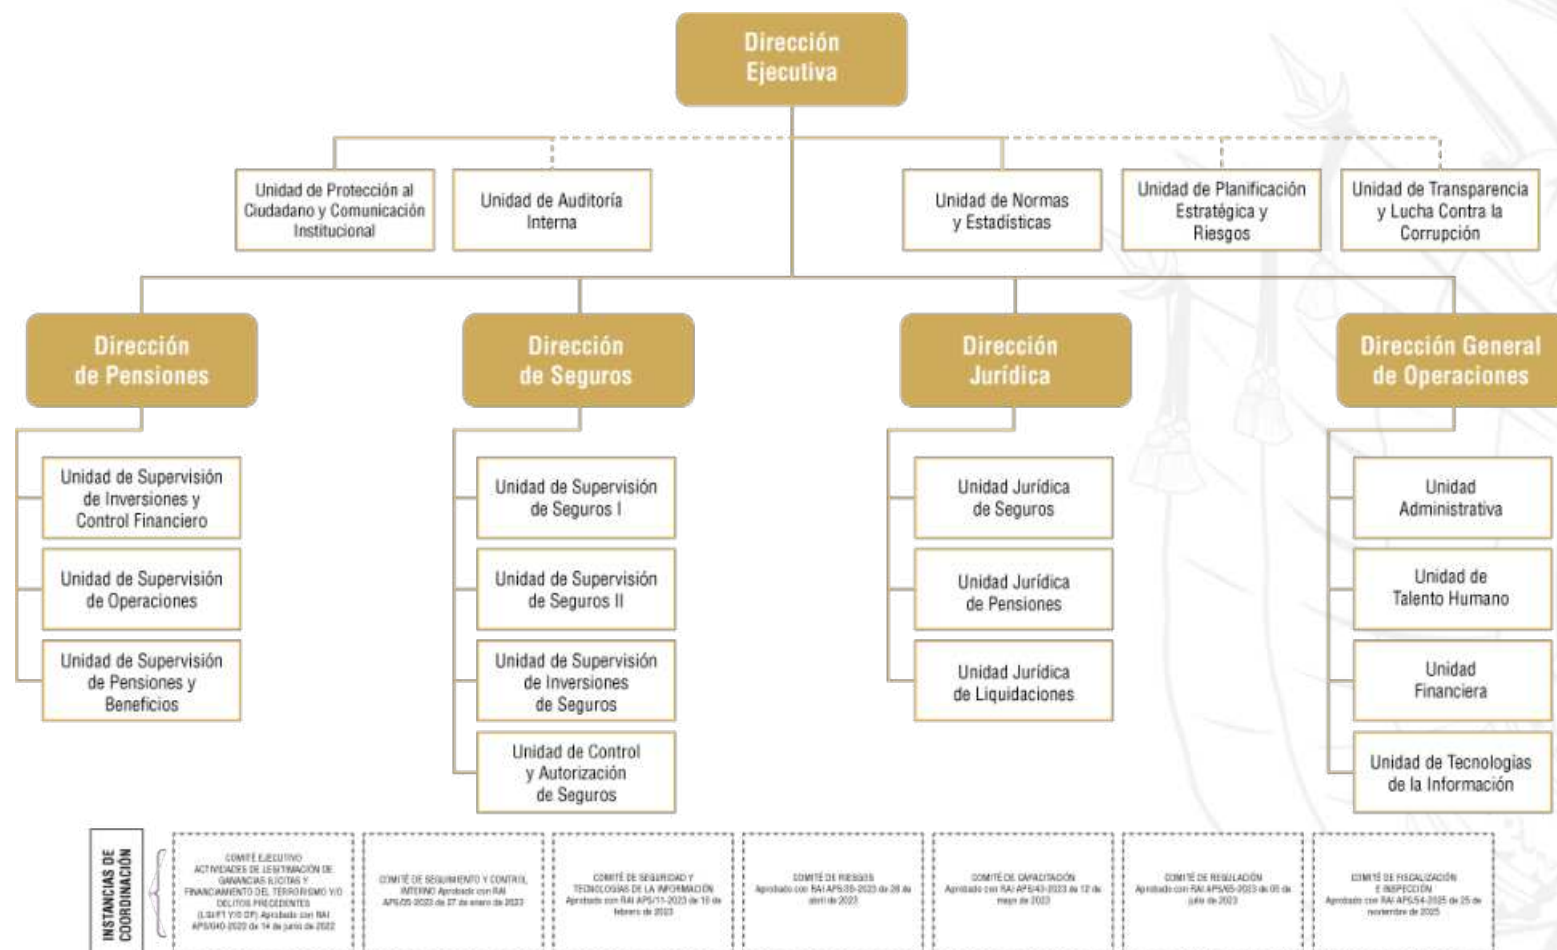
Dirección Ejecutiva

Unidad de Protección al Ciudadano y Comunicación Institucional

Unidad de Auditoría Interna

Unidad de Normas y Estadísticas

Unidad de Planificación Estratégica y Riesgos

Unidad de Transparencia y Lucha Contra la Corrupción

Dirección de Pensiones

Unidad de Supervisión de Inversiones y Control Financiero

Unidad de Supervisión de Operaciones

Unidad de Supervisión de Pensiones y Beneficios

Dirección de Seguros

Unidad de Supervisión de Seguros I

Unidad de Supervisión de Seguros II

Unidad de Supervisión de Inversiones de Seguros

Unidad de Control y Autorización de Seguros

Dirección Jurídica

Unidad Jurídica de Seguros

Unidad Jurídica de Pensiones

Unidad Jurídica de Liquidaciones

Dirección General de Operaciones

Unidad Administrativa

Unidad de Talento Humano

Unidad Financiera

Unidad de Tecnologias de la Información

INSTANCIAS DE COORDINACIÓN

COMITÉ EJECUTIVO ACTIVIDADES DE LEGITIMACIÓN DE GANANCIAS ILÍCITAS Y FINANCIAMIENTO DEL TERRORISMO Y/O DELITOS PRECEDENTES (LGI/FT Y/O DP) Aprobado con RAI APS/040-2022 de 14 de junio de 2022

COMITÉ DE SEGUIMIENTO Y CONTROL INTERNO Aprobado con RAI APS/05-2023 de 27 de enero de 2023

COMITÉ DE SEGURIDAD Y TECNOLOGIAS DE LA INFORMACIÓN Aprobado con RAI APS/11-2023 de 10 de febrero de 2023

COMITÉ DE RIESGOS Aprobado con RAI APS/35-2023 de 28 de abril de 2023

COMITÉ DE CAPACITACIÓN Aprobado con RAI APS/43-2023 de 12 de mayo de 2023

COMITÉ DE REGULACIÓN Aprobado con RAI APS/65-2023 de 05 de julio de 2023

COMITÉ DE FISCALIZACIÓN E INSPECCIÓN Aprobado con RAI APS/54-2025 de 25 de noviembre de 2025